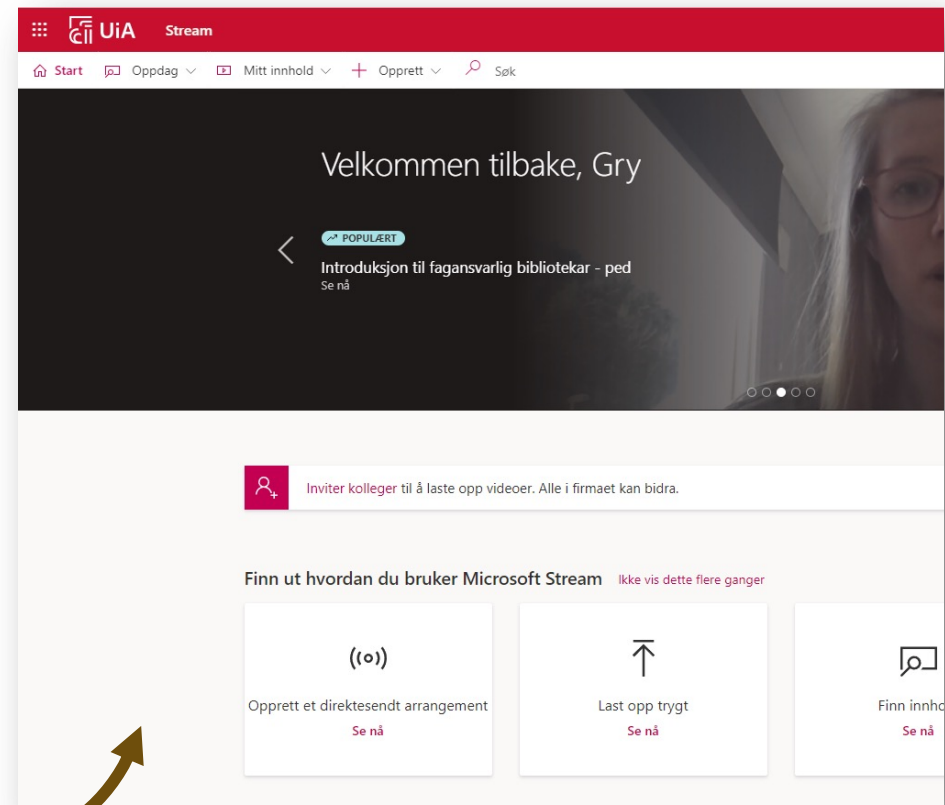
UiA Stream

Start Oppdag Mitt innhold Opprett Søk

Velkommen tilbake, Gry

POPULÆRT

Introduksjon til fagansvarlig bibliotekar - ped

Se nå

Inviter kolleger til å laste opp videoer. Alle i firmaet kan bidra.

Finn ut hvordan du bruker Microsoft Stream Ikke vis dette flere ganger

Opprett et direktesendt arrangement
Se nå

Last opp trygt
Se nå

Finn innho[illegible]
Se nå